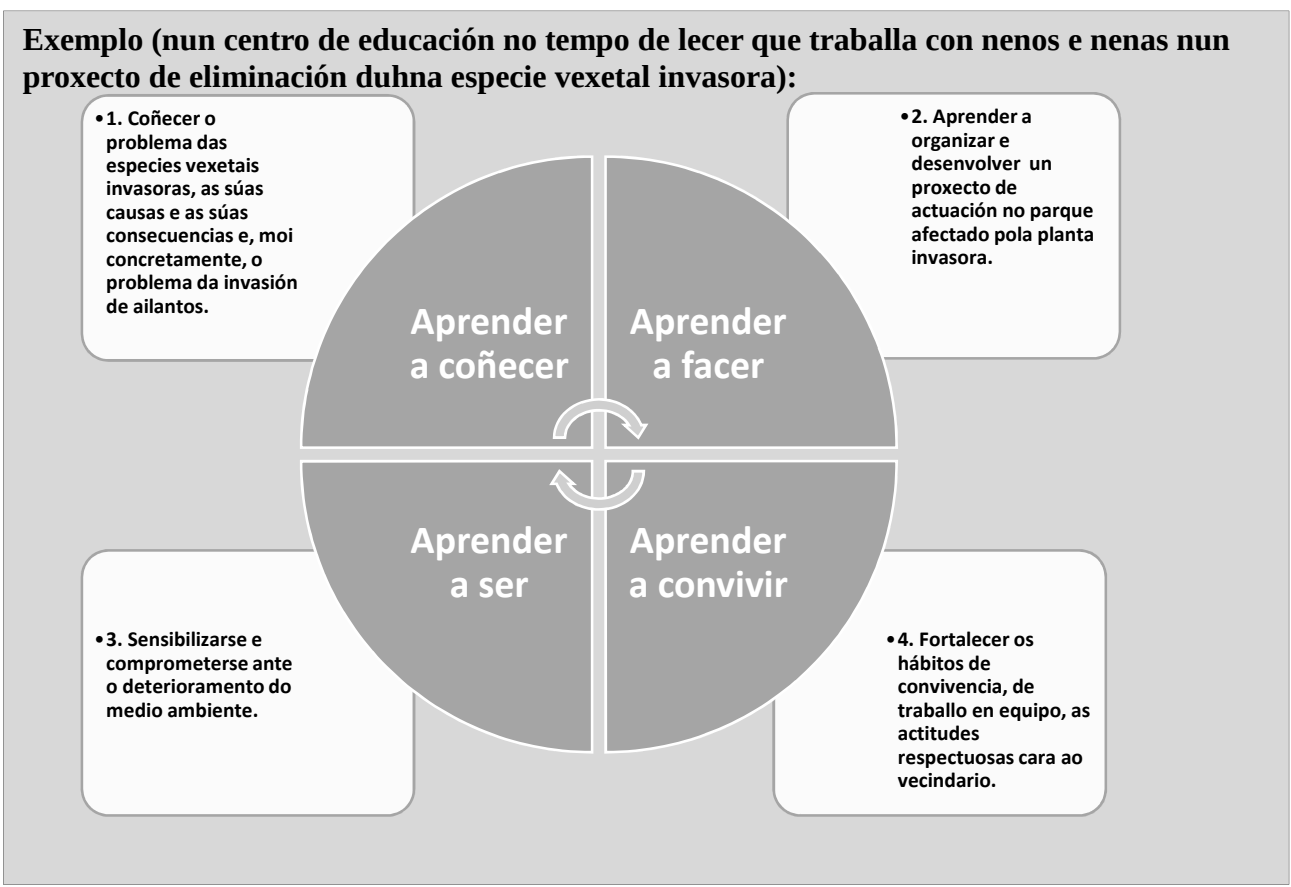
Exemplo (nun centro de educación no tempo de lecer que traballa con nenos e nenas nun proxecto de eliminación duhna especie vexetal invasora):

• 1. Coñecer o problema das especies vexetais invasoras, as súas causas e as súas consecuencias e, moi concretamente, o problema da invasión de ailantos.

• 2. Aprender a organizar e desenvolver un proxecto de actuación no parque afectado pola planta invasora.

Aprender a coñecer

Aprender a facer

Aprender a ser

Aprender a convivir

• 3. Sensibilizarse e comprometerse ante o deterioramento do medio ambiente.

• 4. Fortalecer os hábitos de convivencia, de traballo en equipo, as actitudes respectuosas cara ao vecindario.